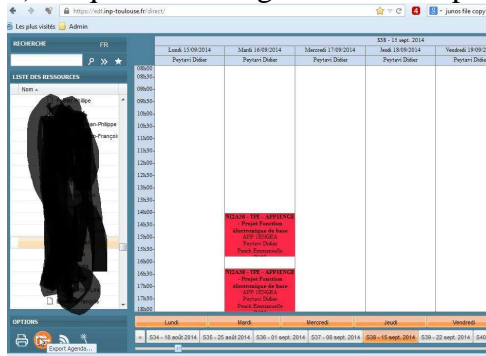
https://edt.inp-toulouse.fr/direct/

juros file copy

Les plus visités Admin

RECHERCHE FR

LISTE DES RESSOURCES

Nom

ilipe

an-Philippe

n-François

S38 - 15 sept. 2014

| | Lundi 15/09/2014 | Mardi 16/09/2014 | Mercredi 17/09/2014 | Jeudi 18/09/2014 | Vendredi 19/09/2 |
|---|---|---|---|---|---|
| | Peytavi Didier | Peytavi Didier | Peytavi Didier | Peytavi Didier | Peytavi Didie |

08h00
08h30
09h00
09h30
10h00
10h30
11h00
11h30
12h00
12h30
13h00
13h30
14h00
14h30
15h00
15h30
16h00
16h30
17h00
17h30
18h00

N7ZA3B - TPE - APPFENCE
Projet Fonction électronique de base
APP SENSEA
Peytavi Didier
Panek Emmanuelle

N7ZA3B - TPE - APPFENCE
Projet Fonction électronique de base
APP SENSEA
Peytavi Didier
Panek Emmanuelle

OPTIONS

Export Agenda...

Lundi Mardi Mercredi Jeudi Vendredi

S34 - 18 août 2014 S35 - 25 août 2014 S36 - 01 sept. 2014 S37 - 08 sept. 2014 S38 - 15 sept. 2014 S39 - 22 sept. 2014 S40